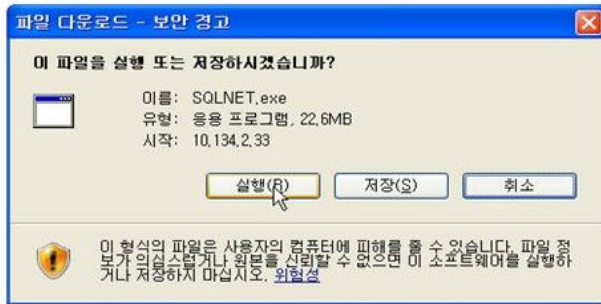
파일 다운로드 - 보안 경고

이 파일을 실행 또는 저장하시겠습니까?

이름: SQLNET.exe
유형: 응용 프로그램, 22.6MB
시작: 10.134.2.33

실행(R) 저장(S) 취소

이 형식의 파일은 사용자의 컴퓨터에 피해를 줄 수 있습니다. 파일 정보가 의심스럽거나 원본을 신뢰할 수 없으면 이 소프트웨어를 실행하거나 저장하지 마십시오. 위험성